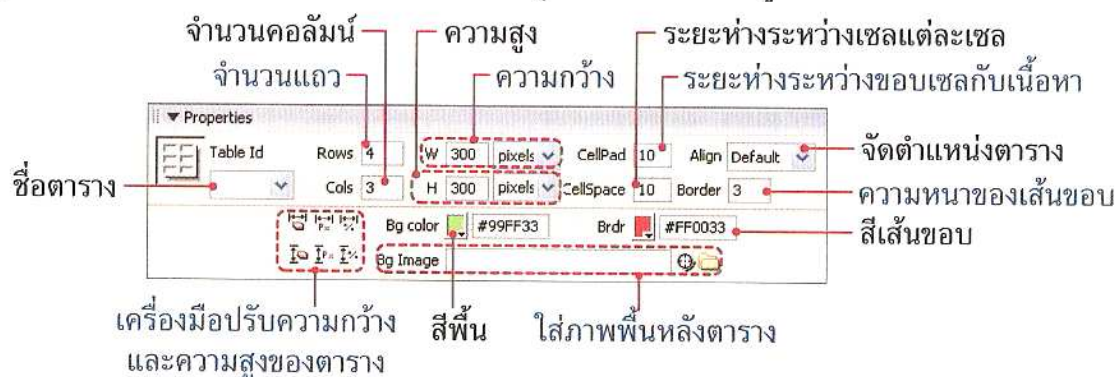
จำนวนคอลัมน์
ความสูง
ระยะห่างระหว่างเซลแต่ละเซล
จำนวนแถว
ความกว้าง
ระยะห่างระหว่างขอบเซลกับเนื้อหา

Properties
Table Id
Rows 4
W 300 pixels
CellPad 10
Align Default
จัดตำแหน่งตาราง
ชื่อตาราง
Cols 3
H 300 pixels
CellSpace 10
Border 3
ความหนาของเส้นขอบ
Bg color #99FF33
Brdr #FF0033
สีเส้นขอบ
Bg Image

เครื่องมือปรับความกว้างและความสูงของตาราง
สีพื้น
ใส่ภาพพื้นหลังตาราง